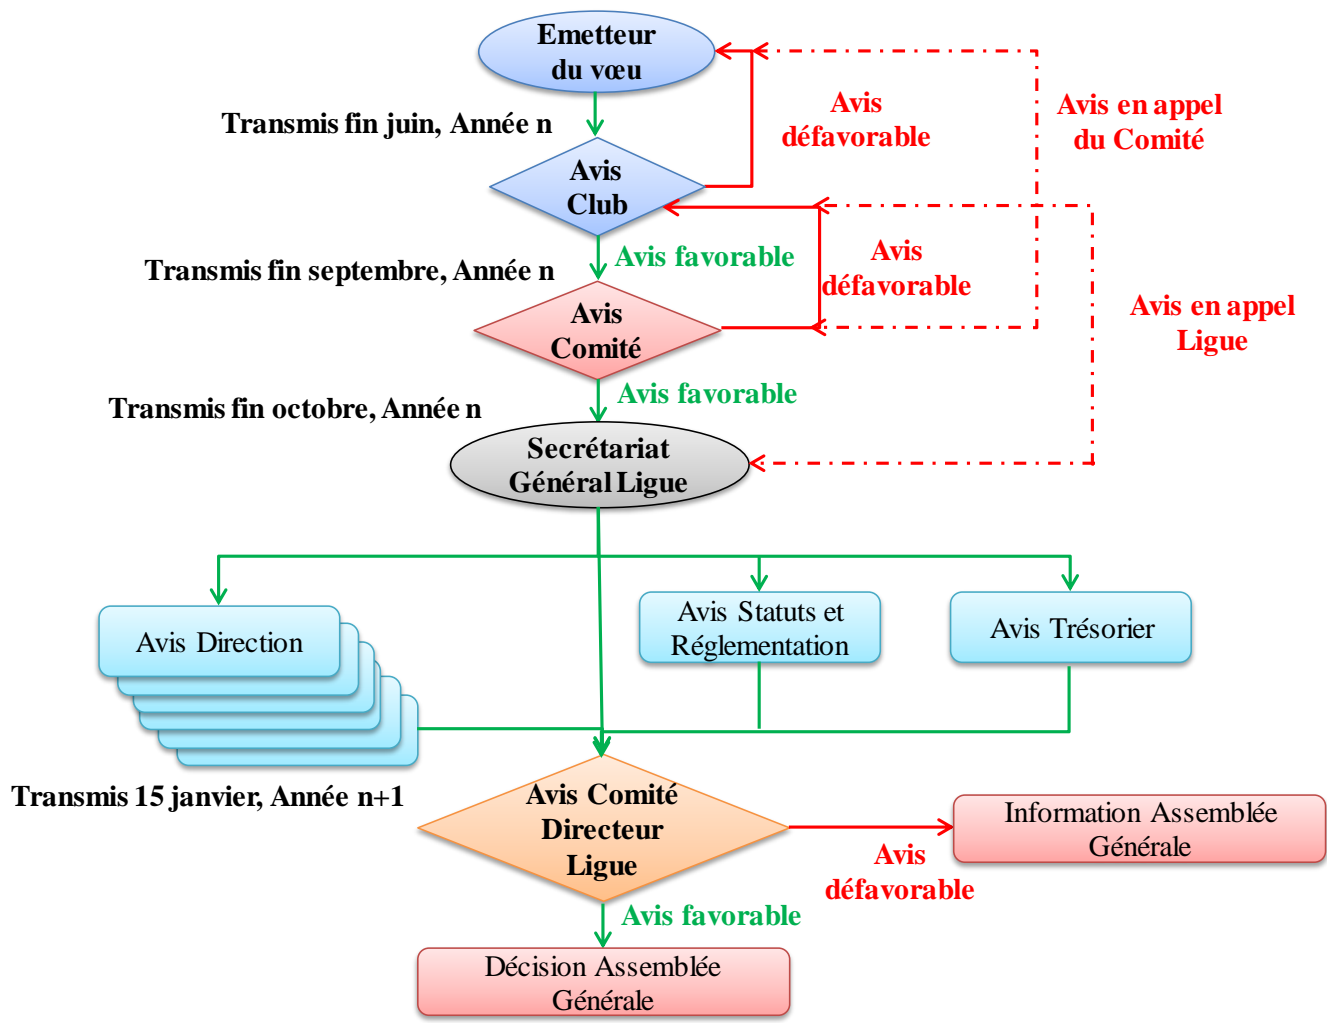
Emetteur du vœu

Transmis fin juin, Année n

Avis défavorable

Avis en appel du Comité

Avis Club

Transmis fin septembre, Année n

Avis favorable

Avis défavorable

Avis en appel Ligue

Avis Comité

Transmis fin octobre, Année n

Avis favorable

Secrétariat Général Ligue

Avis Direction

Avis Statuts et Réglementation

Avis Trésorier

Transmis 15 janvier, Année n+1

Avis Comité Directeur Ligue

Information Assemblée Générale

Avis défavorable

Avis favorable

Décision Assemblée Générale